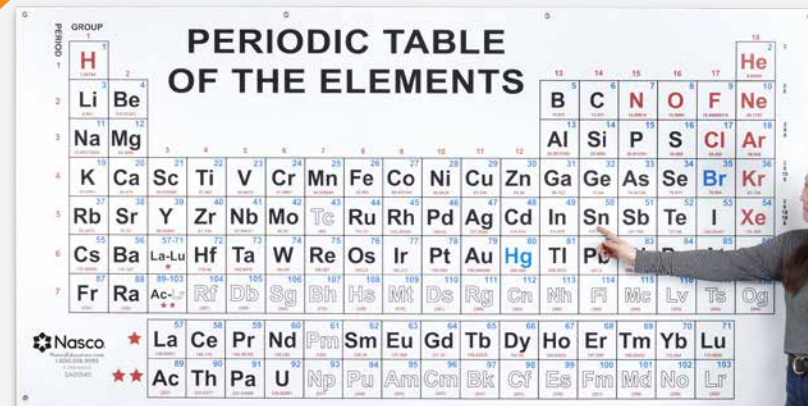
PERIOD GROUP

PERIODIC TABLE OF THE ELEMENTS

1 2 13 14 15 16 17 18

3 4 5 6 7 8 9 10 11 12

1 H He

2 Li Be B C N O F Ne

3 Na Mg Al Si P S Cl Ar

4 K Ca Sc Ti V Cr Mn Fe Co Ni Cu Zn Ga Ge As Se Br Kr

5 Rb Sr Y Zr Nb Mo Tc Ru Rh Pd Ag Cd In Sn Sb Te I Xe

6 Cs Ba La-Lu Hf Ta W Re Os Ir Pt Au Hg Tl Pb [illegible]

7 Fr Ra Ac-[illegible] Rf Db Sg Bh Hs Mt Ds Rg Cn Nh Fl Mc Lv Ts Og

Nasco

★ La Ce Pr Nd Pm Sm Eu Gd Tb Dy Ho Er Tm Yb Lu

★★ Ac Th Pa U Np Pu Am Cm Bk Cf Es Fm Md No Lr